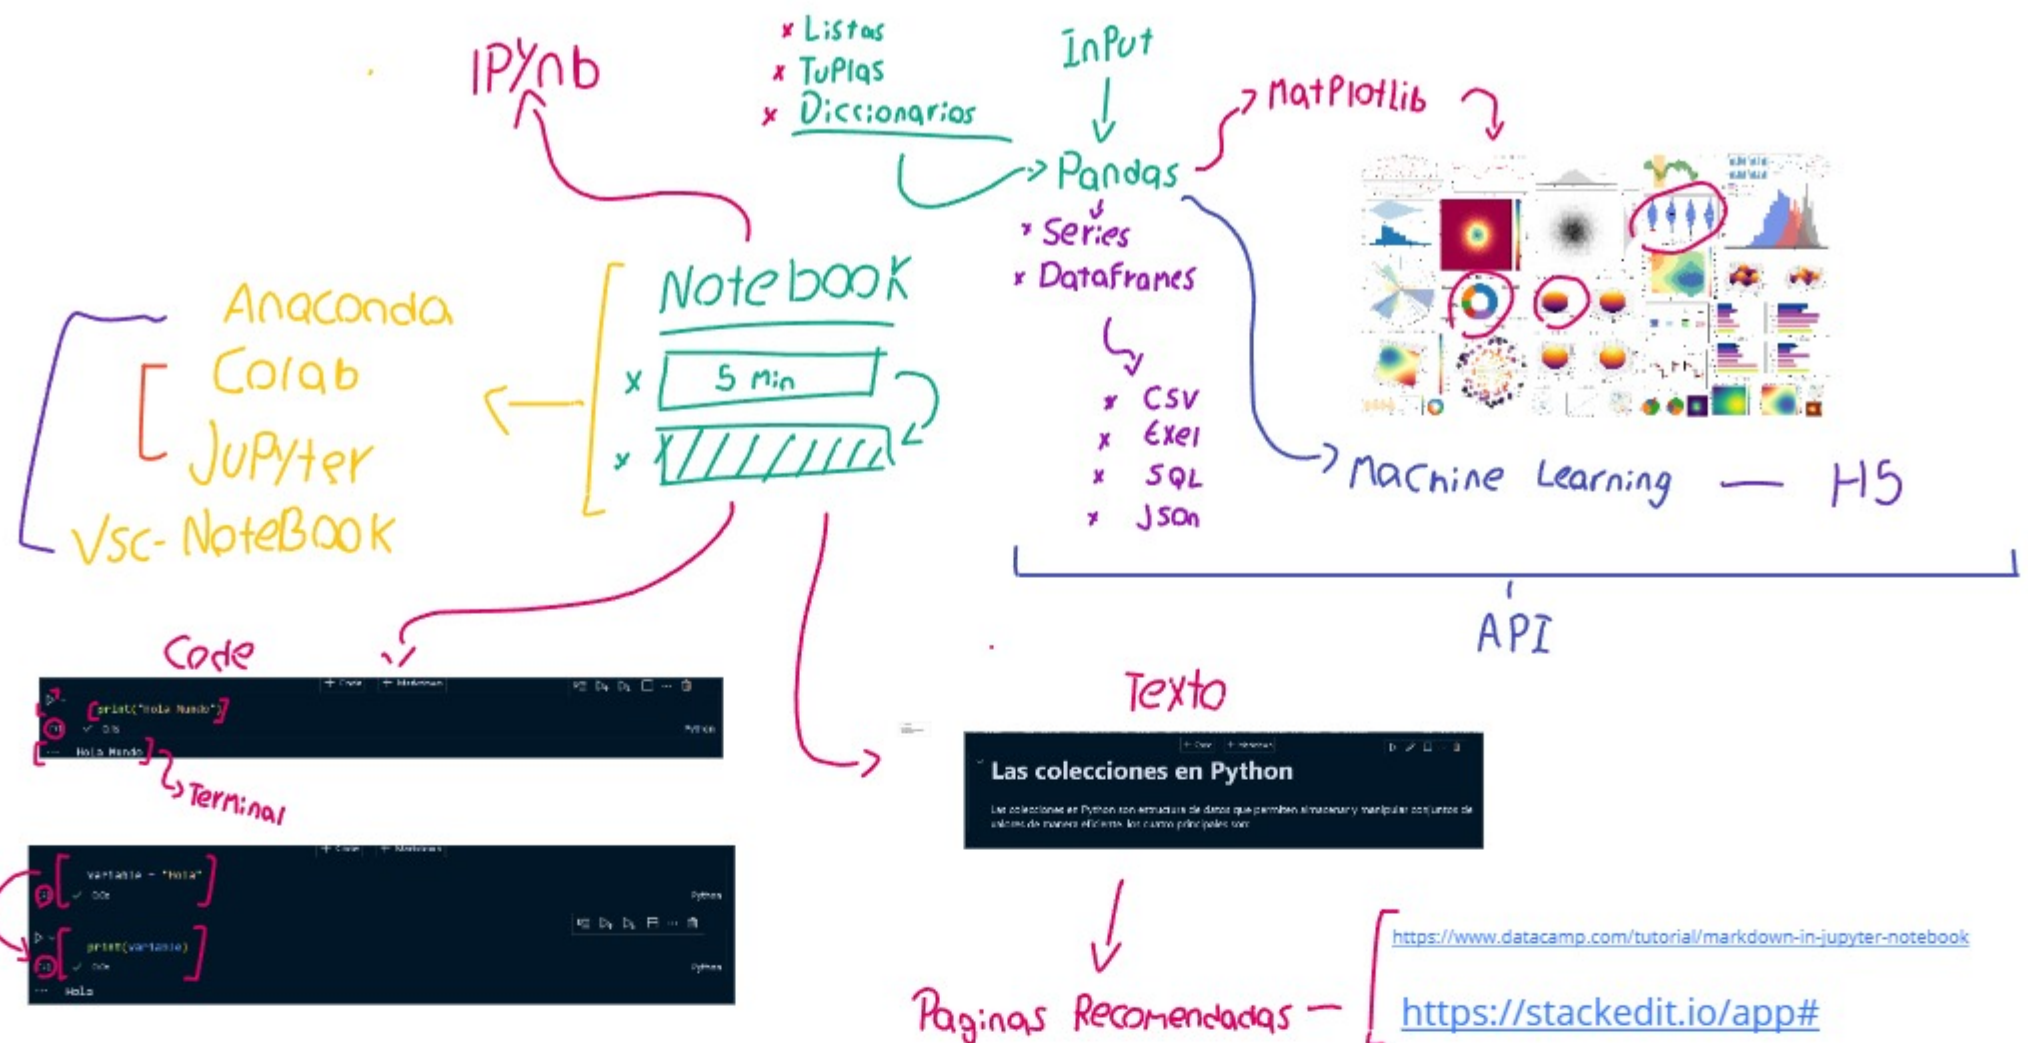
IPYnb

x Listas
x TuPlas
x Diccionarios

InPut

Pandas

x Series
x Dataframes

x CSV
x Exel
x SQL
x JSon

MatPlotLib

Machine Learning — H5

API

Anaconda
Colab
JuPyter
Vsc- NoteBook

NoteBook
x 5 Min
x

Code

+ Code + Markdown
print("Hola Mundo")
0.0s
Python
Hola Mundo

Terminal

+ Code + Markdown
variable = "Hola"
0.0s
Python
print(variable)
0.0s
Python
Hola

Texto

+ Code + Markdown
Las colecciones en Python
Las colecciones en Python son estructuras de datos que permiten almacenar y manipular conjuntos de valores de manera eficiente. los cuatro principales son:

Paginas Recomendadas —

https://www.datacamp.com/tutorial/markdown-in-jupyter-notebook

https://stackedit.io/app#